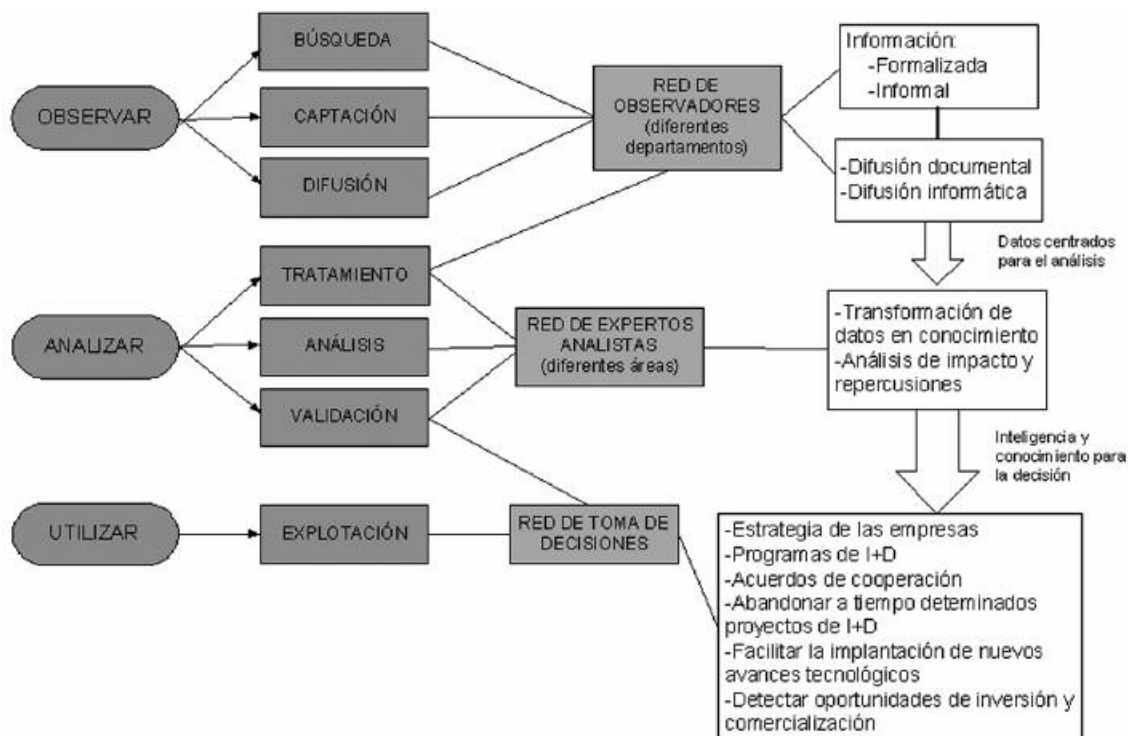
OBSERVAR

BÚSQUEDA

CAPTACIÓN

DIFUSIÓN

RED DE OBSERVADORES (diferentes departamentos)

Información:
-Formalizada
-Informal

-Difusión documental
-Difusión informática

Datos centrados para el análisis

ANALIZAR

TRATAMIENTO

ANÁLISIS

VALIDACIÓN

RED DE EXPERTOS ANALISTAS (diferentes áreas)

-Transformación de datos en conocimiento
-Análisis de impacto y repercusiones

Inteligencia y conocimiento para la decisión

UTILIZAR

EXPLOTACIÓN

RED DE TOMA DE DECISIONES

-Estrategia de las empresas
-Programas de I+D
-Acuerdos de cooperación
-Abandonar a tiempo determinados proyectos de I+D
-Facilitar la implantación de nuevos avances tecnológicos
-Detectar oportunidades de inversión y comercialización